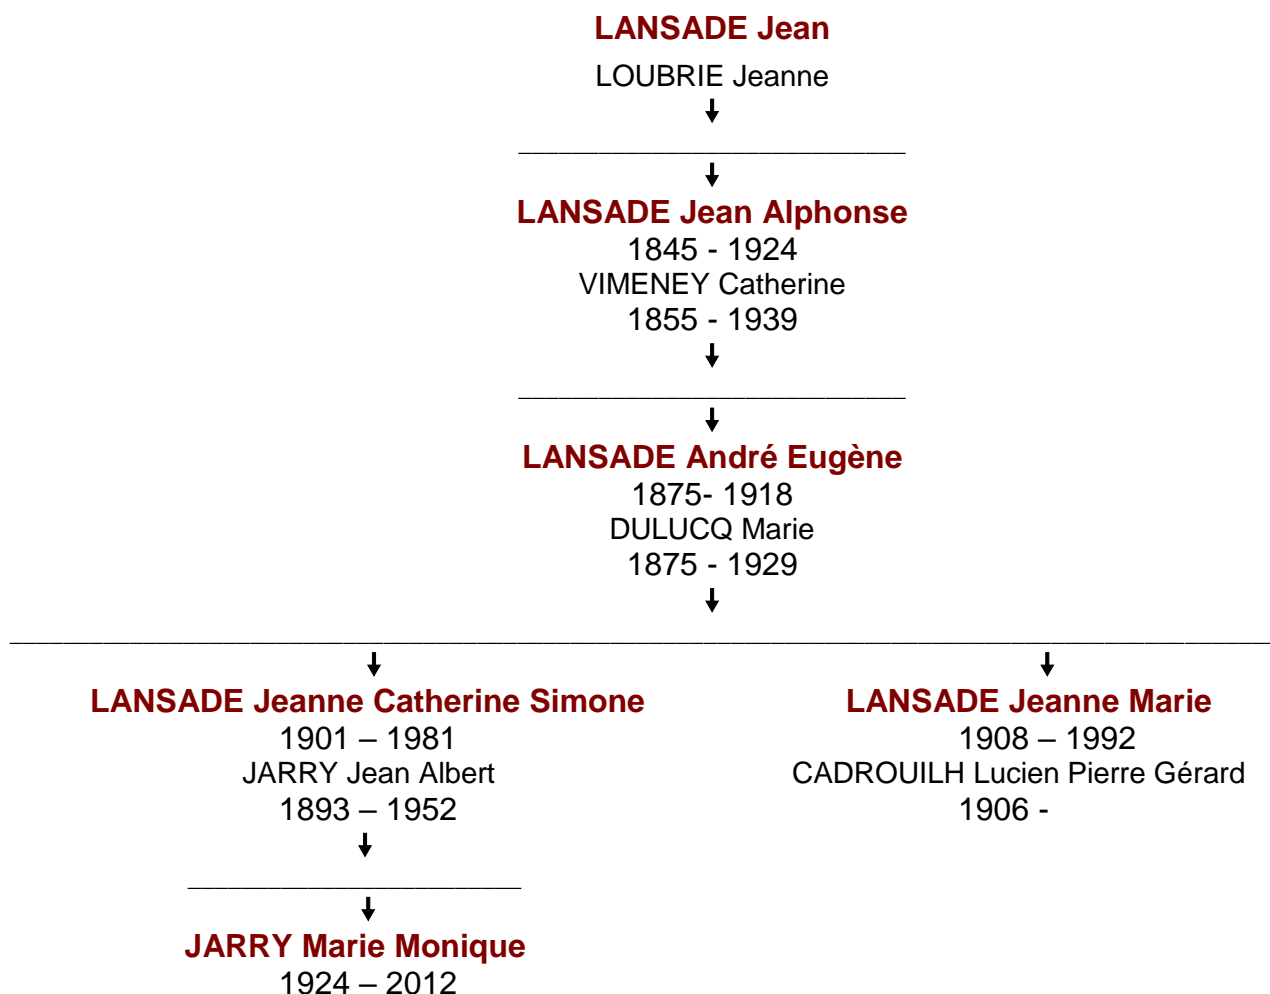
LANSADE Jean
LOUBRIE Jeanne

LANSADE Jean Alphonse
1845 - 1924
VIMENEY Catherine
1855 - 1939

LANSADE André Eugène
1875- 1918
DULUCQ Marie
1875 - 1929

LANSADE Jeanne Catherine Simone
1901 – 1981
JARRY Jean Albert
1893 – 1952

JARRY Marie Monique
1924 – 2012

LANSADE Jeanne Marie
1908 – 1992
CADROUILH Lucien Pierre Gérard
1906 -